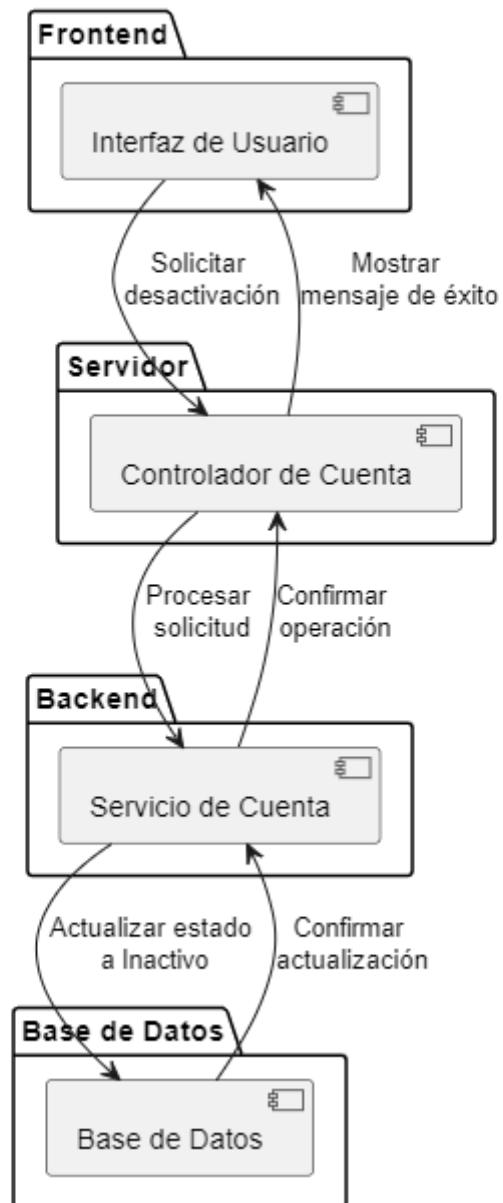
Frontend

Interfaz de Usuario

Solicitar desactivación

Mostrar mensaje de éxito

Servidor

Controlador de Cuenta

Procesar solicitud

Confirmar operación

Backend

Servicio de Cuenta

Actualizar estado a Inactivo

Confirmar actualización

Base de Datos

Base de Datos